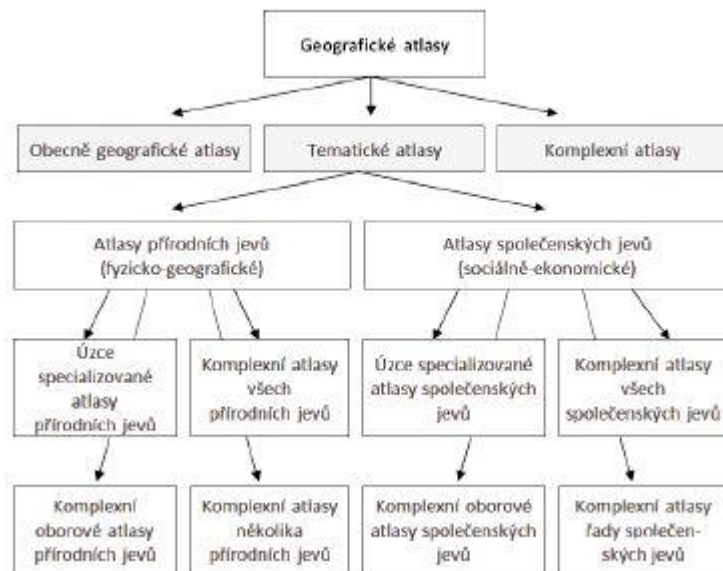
Geografické atlasy

Obecně geografické atlasy

Tematické atlasy

Komplexní atlasy

Atlasy přírodních jevů (fyzicko-geografické)

Atlasy společenských jevů (sociálně-ekonomické)

Úzce specializované atlasy přírodních jevů

Komplexní atlasy všech přírodních jevů

Úzce specializované atlasy společenských jevů

Komplexní atlasy všech společenských jevů

Komplexní oborové atlasy přírodních jevů

Komplexní atlasy několika přírodních jevů

Komplexní oborové atlasy společenských jevů

Komplexní atlasy řady společenských jevů